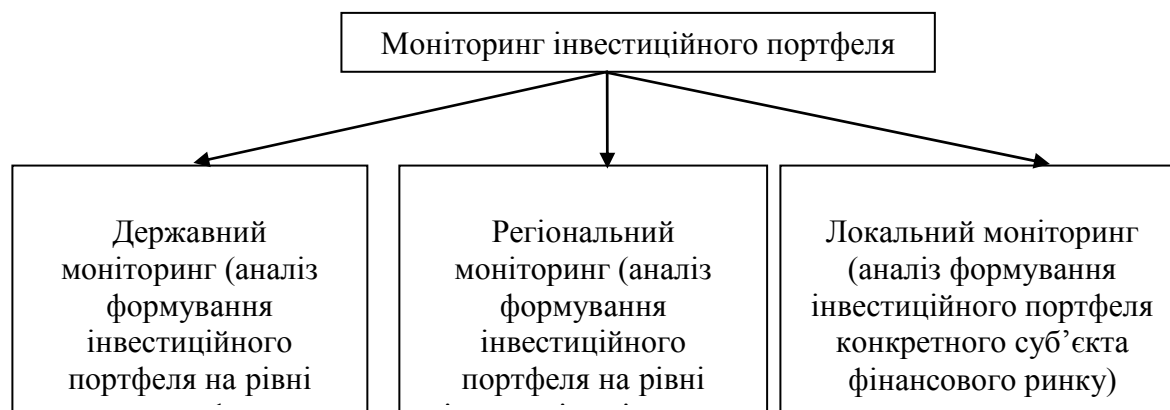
Моніторинг інвестиційного портфеля

Державний моніторинг (аналіз формування інвестиційного портфеля на рівні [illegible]

Регіональний моніторинг (аналіз формування інвестиційного портфеля на рівні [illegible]

Локальний моніторинг (аналіз формування інвестиційного портфеля конкретного суб'єкта фінансового ринку)